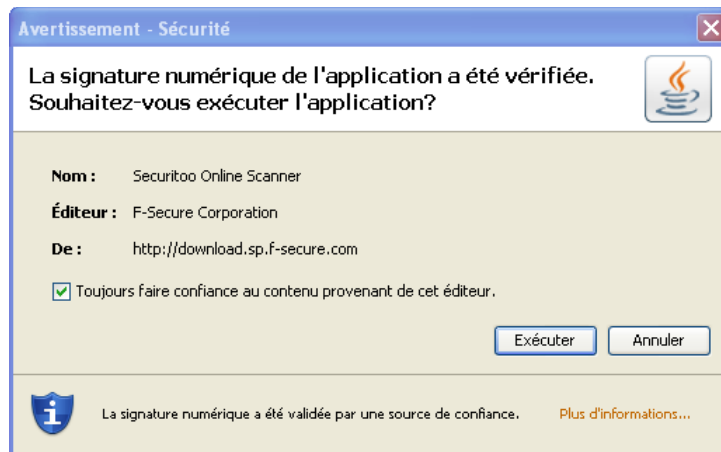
Avertissement - Sécurité

La signature numérique de l'application a été vérifiée. Souhaitez-vous exécuter l'application?

Nom : Securitoo Online Scanner

Éditeur : F-Secure Corporation

De : http://download.sp.f-secure.com

Toujours faire confiance au contenu provenant de cet éditeur.

Exécuter

Annuler

La signature numérique a été validée par une source de confiance.

Plus d'informations...